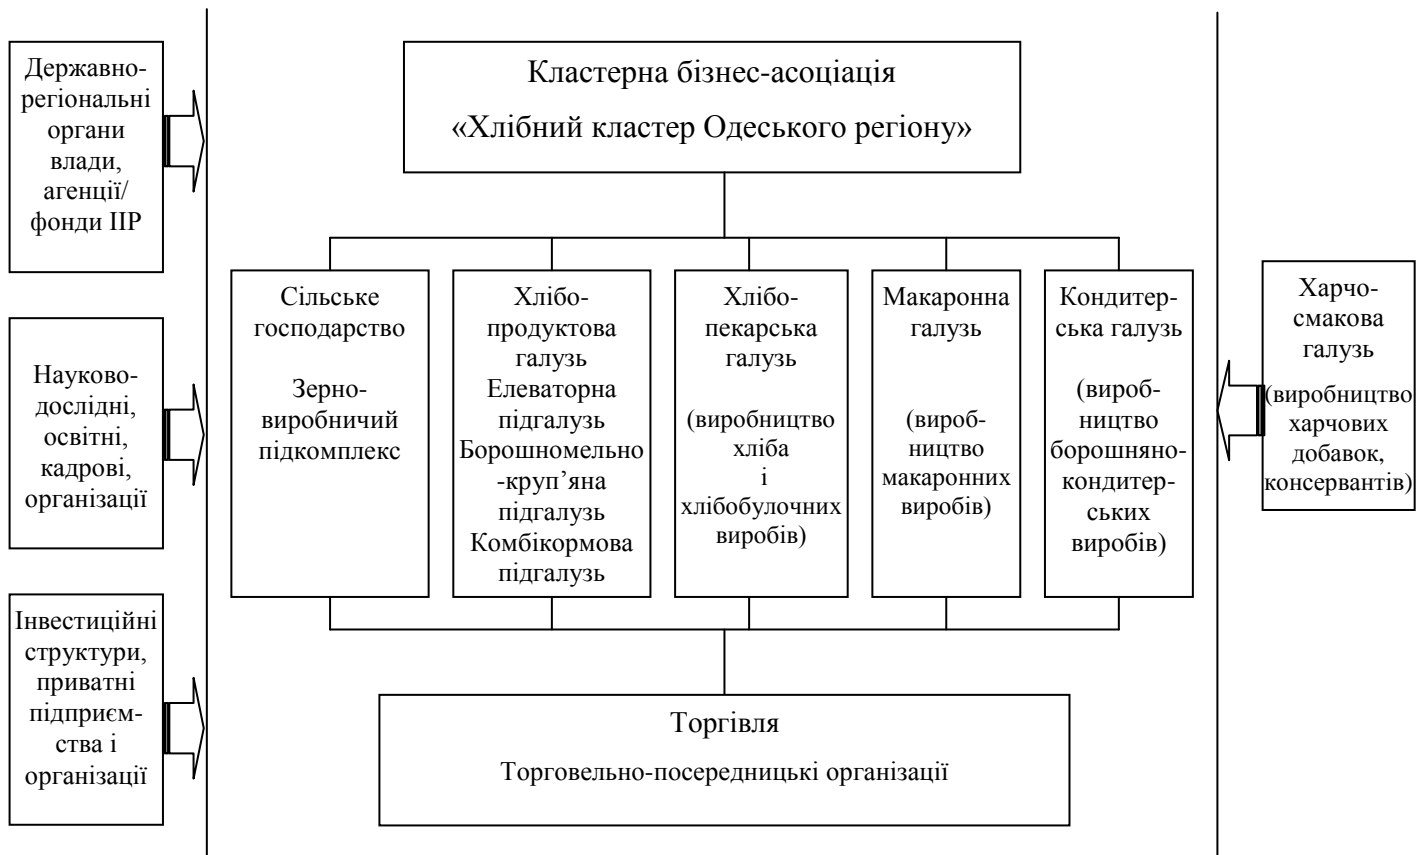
Державно-регіональні органи влади, агенції/ фонди ІІР

Науково-дослідні, освітні, кадрові, організації

Інвестиційні структури, приватні підприємства і організації

Кластерна бізнес-асоціація
«Хлібний кластер Одеського регіону»

Сільське господарство

Зерно-виробничий підкомплекс

Хлібо-продуктова галузь
Елеваторна підгалузь
Борошномельно-круп'яна підгалузь
Комбікормова підгалузь

Хлібо-пекарська галузь

(виробництво хліба і хлібобулочних виробів)

Макаронна галузь

(виробництво макаронних виробів)

Кондитерська галузь

(виробництво борошняно-кондитерських виробів)

Харчо-смакова галузь
(виробництво харчових добавок, консервантів)

Торгівля
Торговельно-посередницькі організації